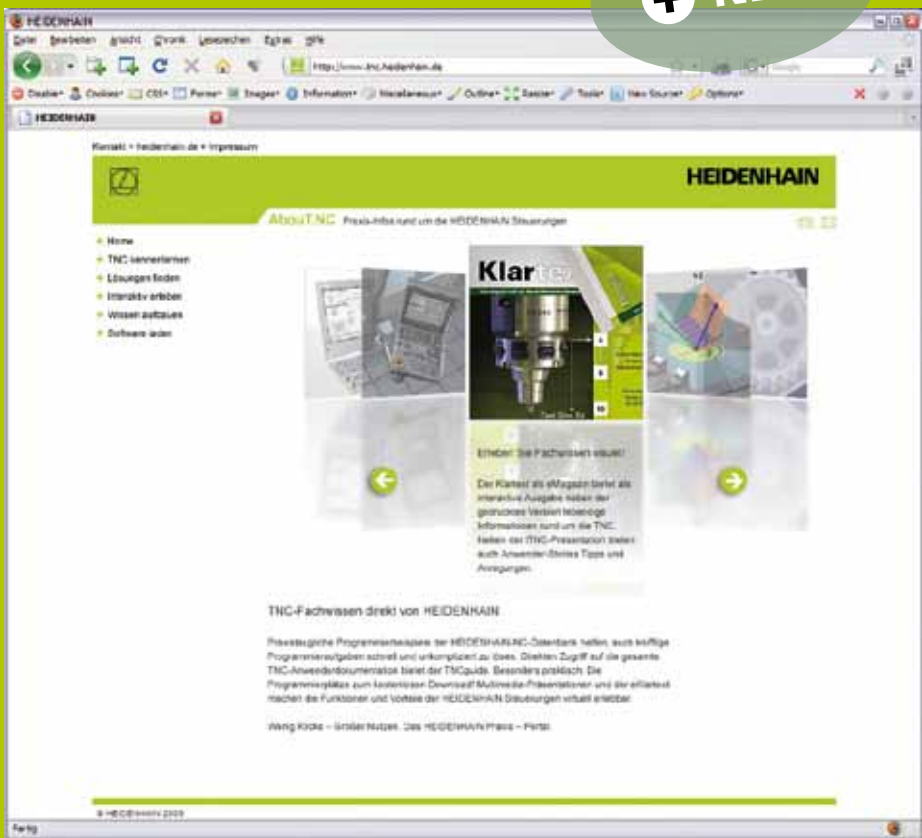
HEIDENHAIN

Datei Bearbeiten Ansicht Chronik Lesezeichen Extras Hilfe

http://www.tnc.heidenhain.de

Disable Cookies CSS Forms Images Information Miscellaneous Outline Resize Tools View Source Options

HEIDENHAIN

Kontakt • heidenhain.de • Impressum

HEIDENHAIN

AbouT.NC Praxis-Infos rund um die HEIDENHAIN Steuerungen

Home
TNC kennenlernen
Lösungen finden
Interaktiv erleben
Wissen aufbauen
Software laden

Klartext

Erleben Sie Fachwissen visuell!

Der Klartext als eMagazin bietet als interaktive Ausgabe neben der gedruckten Version lebendige Informationen rund um die TNC. Neben der iTNC-Präsentation bieten auch Anwender-Stories Tipps und Anregungen.

TNC-Fachwissen direkt von HEIDENHAIN

Praxistaugliche Programmierbeispiele der HEIDENHAIN-NC-Datenbank helfen, auch kniffige Programmieraufgaben schnell und unkompliziert zu lösen. Direkten Zugriff auf die gesamte TNC-Anwenderdokumentation bietet der TNCguide. Besonders praktisch: Die Programmierplätze zum kostenlosen Download! Multimedia-Präsentationen und der eKlartext machen die Funktionen und Vorteile der HEIDENHAIN Steuerungen virtuell erlebbar.

Wenig Klicks – Großer Nutzen. Das HEIDENHAIN Praxis – Portal.

© HEIDENHAIN 2009

Fertig